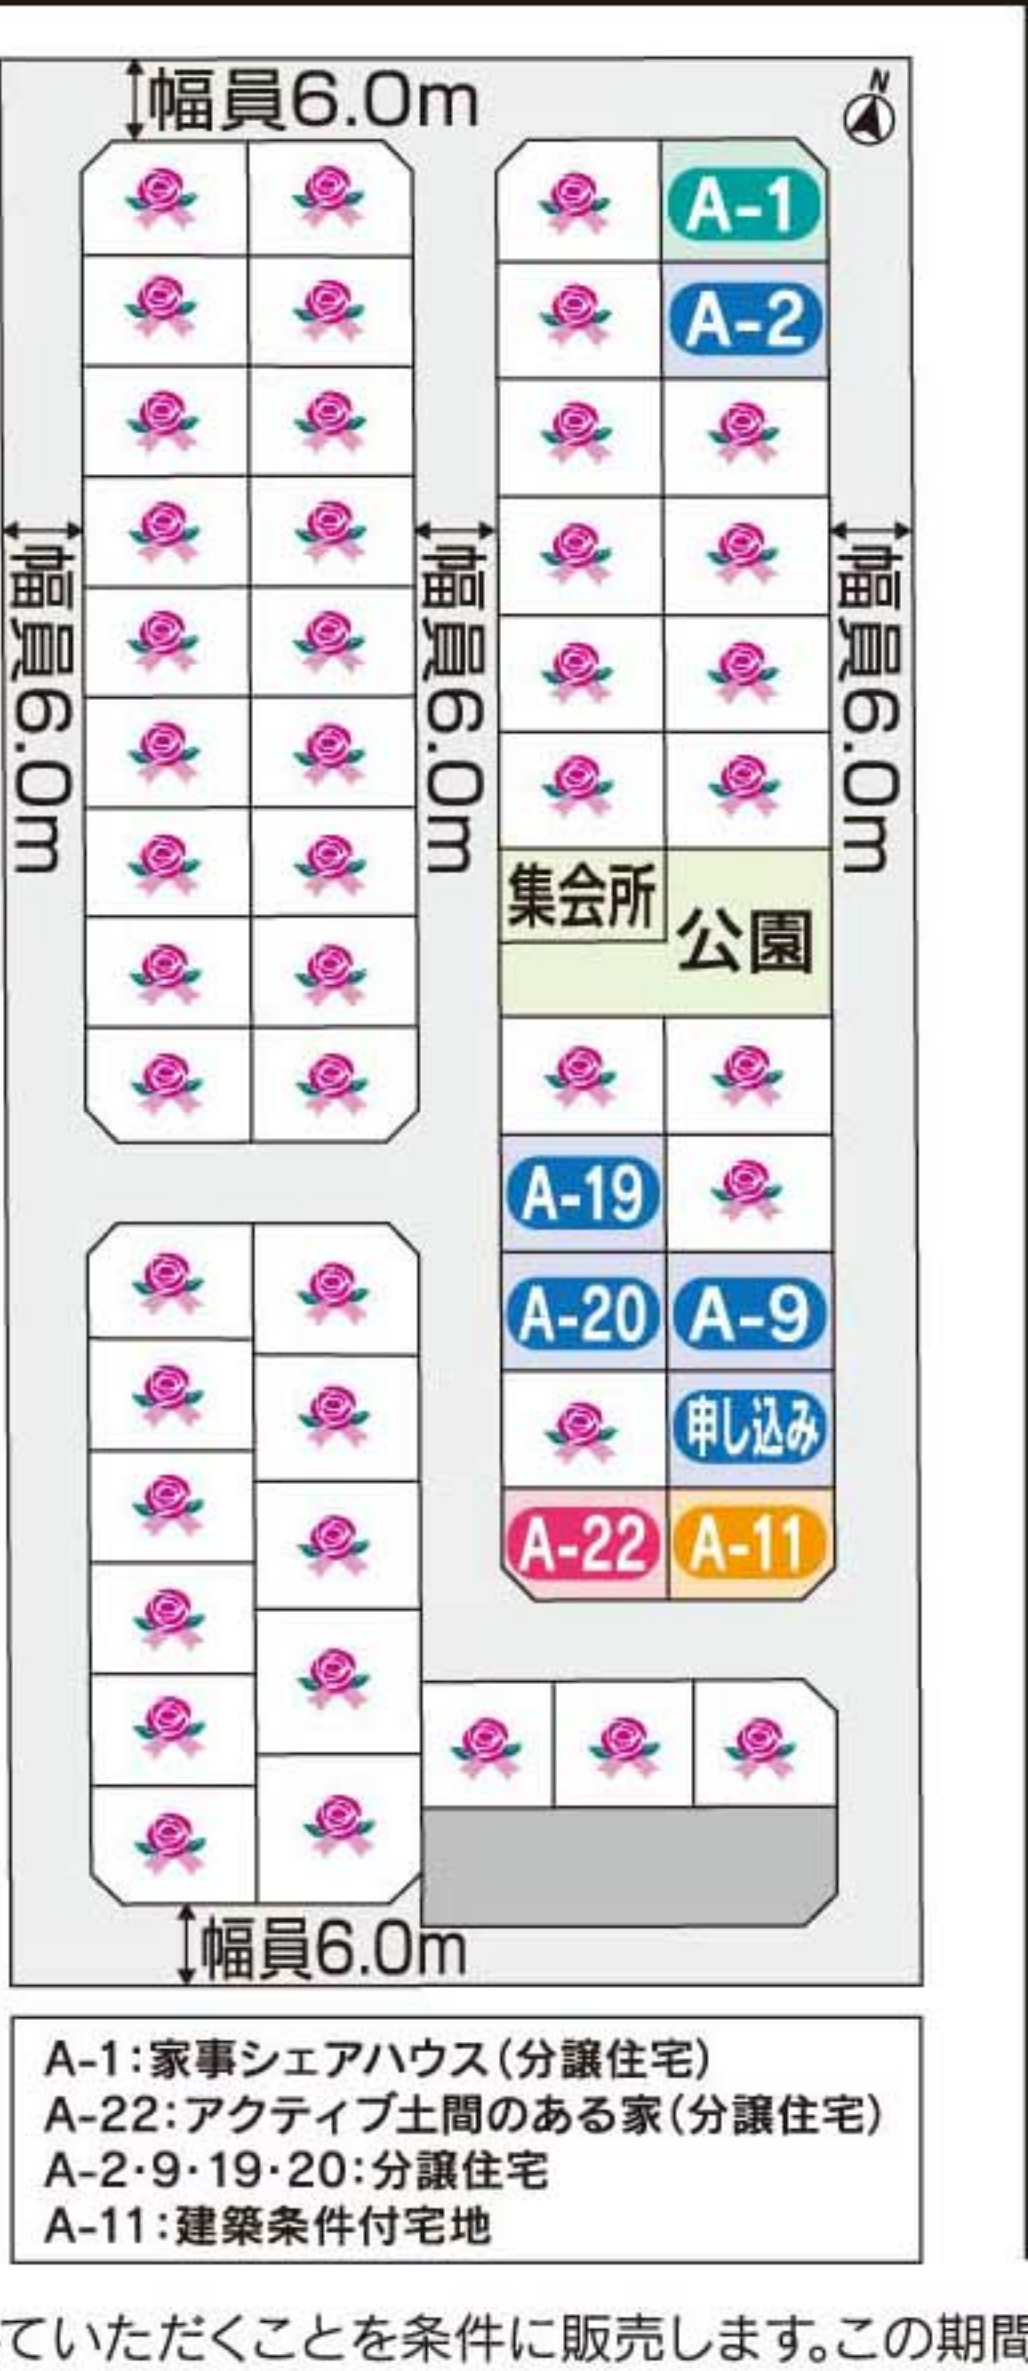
幅員6.0m

A-1
A-2

幅員6.0m
幅員6.0m
幅員6.0m

集会所
公園

A-19
A-20
A-9
申し込み
A-22
A-11

幅員6.0m

A-1:家事シェアハウス(分譲住宅)
A-22:アクティブ土間のある家(分譲住宅)
A-2·9·19·20:分譲住宅
A-11:建築条件付宅地

ていただくことを条件に販売します。この期間